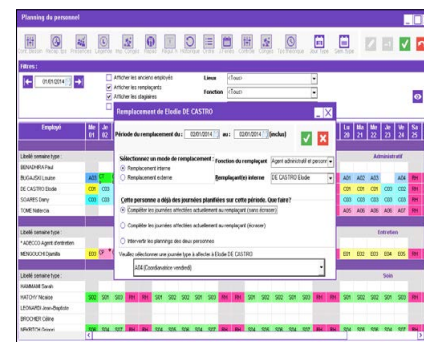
Planning du personnel

Filtres :

01/01/2014

Afficher les anciens employés
Afficher les remplaçants
Afficher les stagiaires

Lieux <Tous>
Fonction <Tous>

Remplacement de Elodie DE CASTRO

Période du remplacement du : 02/01/2014 au : 02/01/2014 (inclus)

Sélectionnez un mode de remplacement :
Remplacement interne
Remplacement externe

Fonction du remplaçant : Agent administratif et person
Remplaçant(e) interne : DE CASTRO Elodie

Cette personne a déjà des journées planifiées sur cette période. Que faire?
Compléter les journées affectées actuellement au remplaçant (sans écraser)
Compléter les journées affectées actuellement au remplaçant (écraser)
Intervertir les plannings des deux personnes

Veuillez sélectionner une journée type à affecter à Elodie DE CASTRO
A04 (Comptabilité vendredi)

Employé
Libellé semaine type :
BENADHRA Paul
BUGAJSKI Louise
DE CASTRO Elodie
SOARES Dany
TOME Natacha
Libellé semaine type :
* ADECCO Agent d'entretien
MENGOUCHI Djamila
Libellé semaine type :
HAMMAMI Sarah
HATCHY Nicolas
LEONARD Jean-Baptiste
BROCHIER Céline
SPARTCH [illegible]

Administratif
Entretien
Soins

Lu 20 Ma 21 Me 22 Je 23 Ve 24 Sa 25

A01 A02 A03 A04 RH
C01 C01 C01 C02 RH
C03 C03 C03 C03 RH
A05 A05 A06 A06 A07 RH
E01 E02 E03 E04 E05 RH
S02 S01 S03 RH S01 S02 S02 S01 RH S01 S02 S01 S02 RH